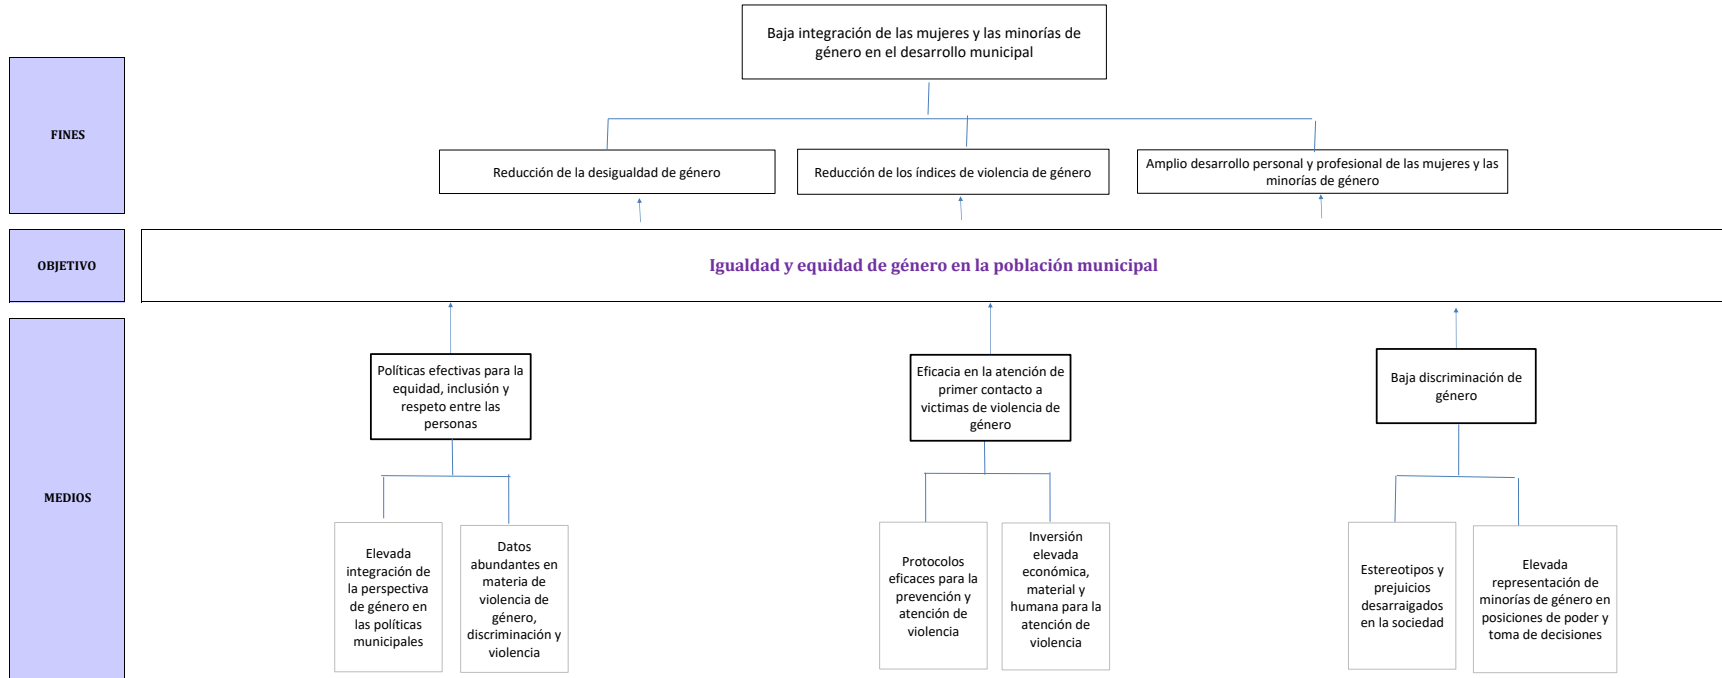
Baja integración de las mujeres y las minorías de género en el desarrollo municipal

FINES

Reducción de la desigualdad de género

Reducción de los índices de violencia de género

Amplio desarrollo personal y profesional de las mujeres y las minorías de género

OBJETIVO

Igualdad y equidad de género en la población municipal

MEDIOS

Políticas efectivas para la equidad, inclusión y respeto entre las personas

Eficacia en la atención de primer contacto a victimas de violencia de género

Baja discriminación de género

Elevada integración de la perspectiva de género en las políticas municipales

Datos abundantes en materia de violencia de género, discriminación y violencia

Protocolos eficaces para la prevención y atención de violencia

Inversión elevada económica, material y humana para la atención de violencia

Estereotipos y prejuicios desarraigados en la sociedad

Elevada representación de minorías de género en posiciones de poder y toma de decisiones